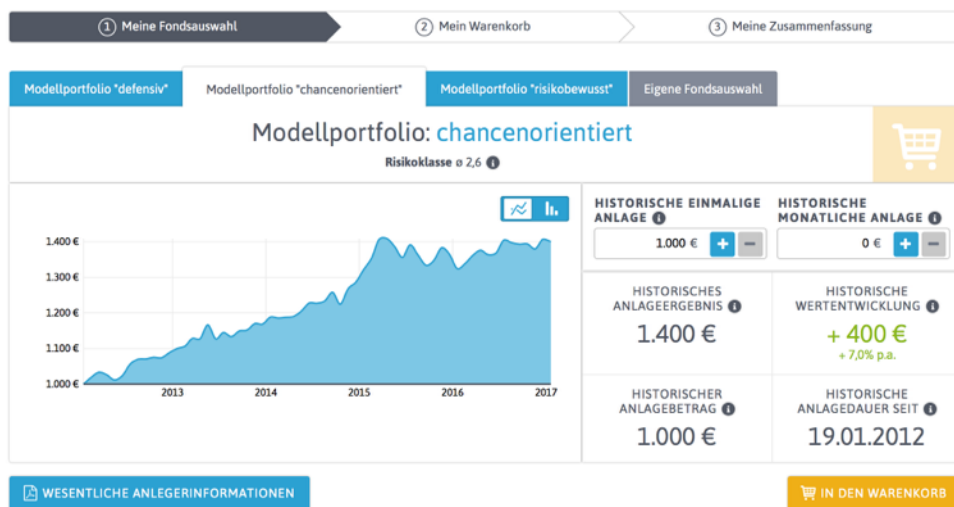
① Meine Fondsauswahl
② Mein Warenkorb
③ Meine Zusammenfassung

Modellportfolio "defensiv"
Modellportfolio "chancenorientiert"
Modellportfolio "risikobewusst"
Eigene Fondsauswahl

Modellportfolio: chancenorientiert

Risikoklasse ø 2,6

1.400 €
1.300 €
1.200 €
1.100 €
1.000 €
2013
2014
2015
2016
2017

HISTORISCHE EINMALIGE ANLAGE
1.000 €
+
−

HISTORISCHE MONATLICHE ANLAGE
0 €
+
−

HISTORISCHES ANLAGEERGEBNIS
1.400 €

HISTORISCHE WERTENTWICKLUNG
+ 400 €
+ 7,0% p.a.

HISTORISCHER ANLAGEBETRAG
1.000 €

HISTORISCHE ANLAGEDAUER SEIT
19.01.2012

WESENTLICHE ANLEGERINFORMATIONEN

IN DEN WARENKORB